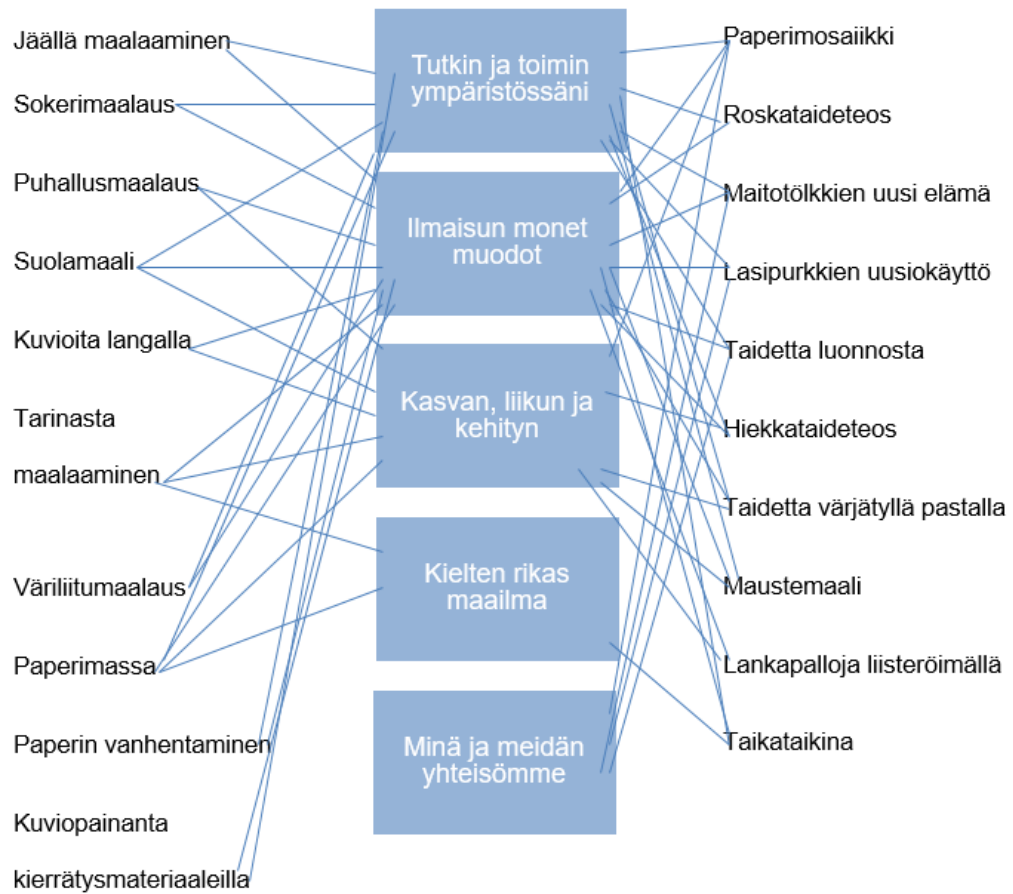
Jäällä maalaaminen

Sokerimaalaus

Puhallusmaalaus

Suolamaali

Kuvioita langalla

Tarinasta maalaaminen

Väriliitumaalaus

Paperimassa

Paperin vanhentaminen

Kuviopainanta kierrätysmateriaaleilla

Tutkin ja toimin ympäristössäni

Ilmaisun monet muodot

Kasvan, liikun ja kehityn

Kielten rikas maailma

Minä ja meidän yhteisömme

Paperimosaiikki

Roskataideteos

Maitotölkkien uusi elämä

Lasipurkkien uusiokäyttö

Taidetta luonnosta

Hiekkataideteos

Taidetta värjätyllä pastalla

Maustemaali

Lankapalloja liisteröimällä

Taikataikina